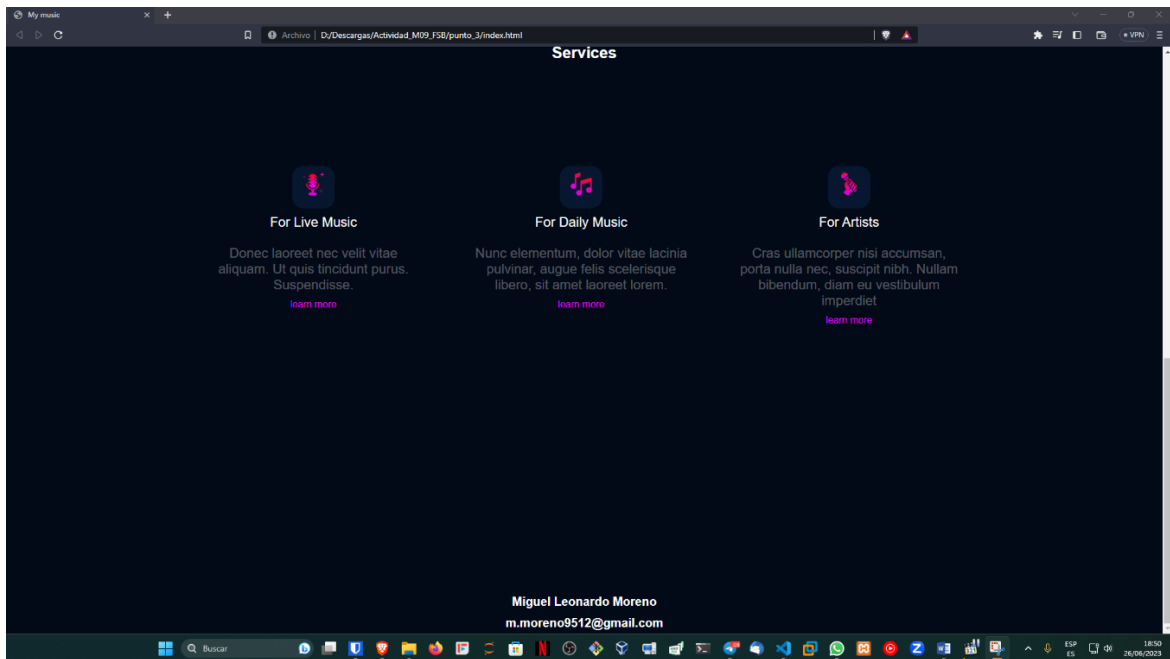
My music
Archivo | D:/Descargas/Actividad_M09_FSB/punto_3/index.html
VPN

Services

For Live Music

Donec laoreet nec velit vitae aliquam. Ut quis tincidunt purus. Suspendisse.

learn more

For Daily Music

Nunc elementum, dolor vitae lacinia pulvinar, augue felis scelerisque libero, sit amet laoreet lorem.

learn more

For Artists

Cras ullamcorper nisi accumsan, porta nulla nec, suscipit nibh. Nullam bibendum, diam eu vestibulum imperdiet

learn more

Miguel Leonardo Moreno
m.moreno9512@gmail.com

Buscar
ESP ES
18:50
26/06/2023